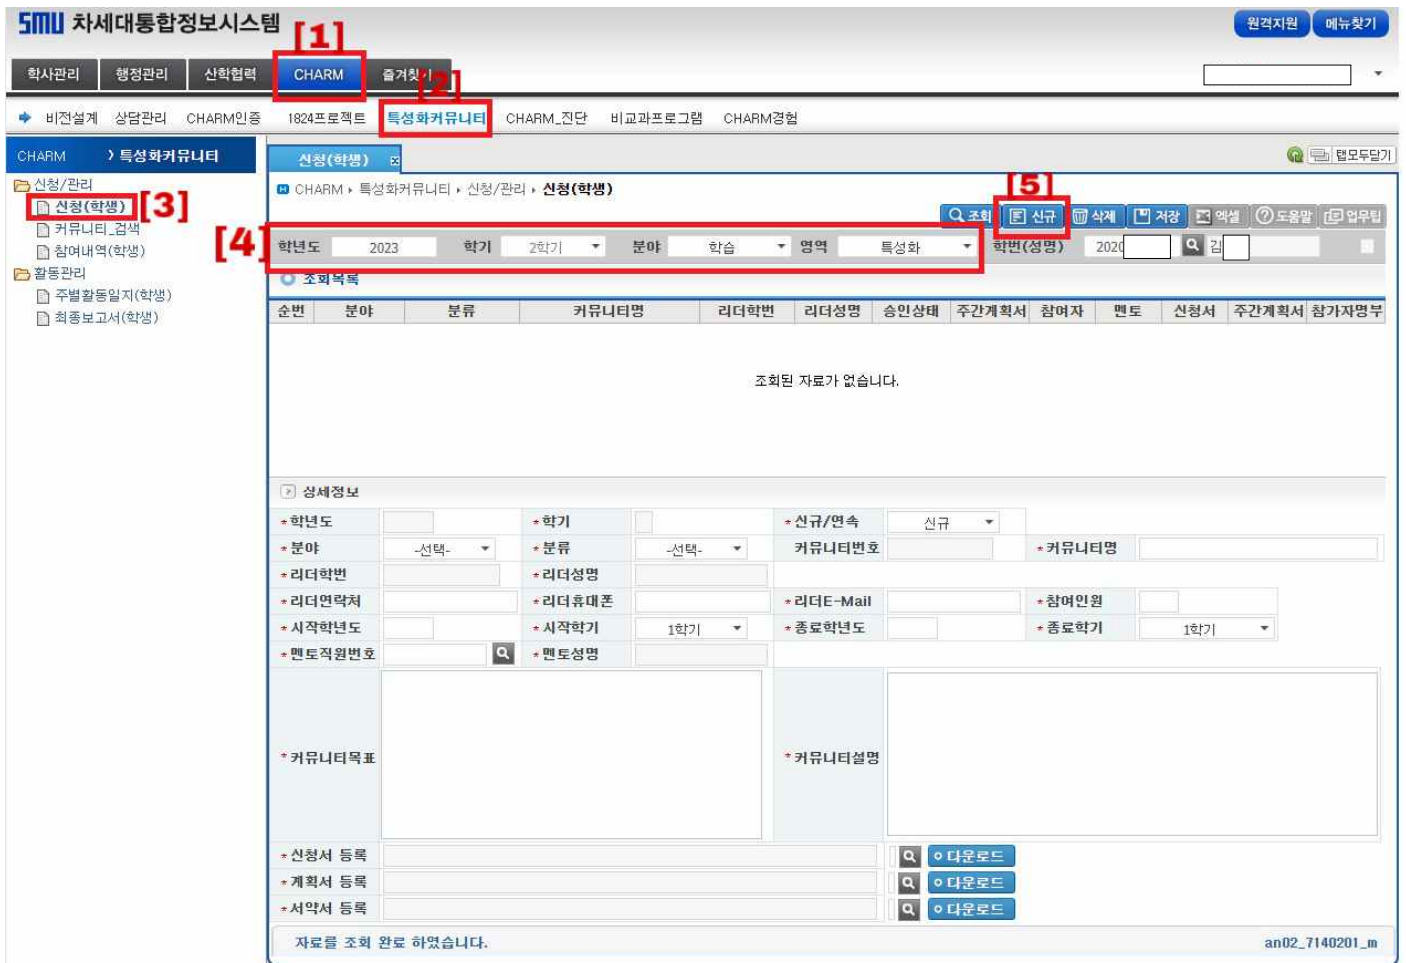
SMU 차세대통합정보시스템

원격지원 메뉴찾기

[1]

학사관리 행정관리 산학협력 CHARM 즐겨찾기

[2]

비전설계 상담관리 CHARM인증 1824프로젝트 특성화커뮤니티 CHARM_진단 비교과프로그램 CHARM경험

CHARM › 특성화커뮤니티

신청/관리
신청(학생) [3]
커뮤니티_검색
참여내역(학생)
활동관리
주별활동일지(학생)
최종보고서(학생)

신청(학생)

탭모두닫기

CHARM › 특성화커뮤니티 › 신청/관리 › 신청(학생)

[5]

조회 신규 삭제 저장 엑셀 도움말 업무팁

[4]

학년도 2023 학기 2학기 분야 학습 영역 특성화 학번(성명) 2020 김

조회목록

| 순번 | 분야 | 분류 | 커뮤니티명 | 리더학번 | 리더성명 | 승인상태 | 주간계획서 | 참여자 | 멘토 | 신청서 | 주간계획서 | 참가자명부 |
|---|---|---|---|---|---|---|---|---|---|---|---|---|

조회된 자료가 없습니다.

상세정보

* 학년도 * 학기 * 신규/연속 신규
* 분야 -선택- * 분류 -선택- 커뮤니티번호 * 커뮤니티명
* 리더학번 * 리더성명
* 리더연락처 * 리더휴대폰 * 리더E-Mail * 참여인원
* 시작학년도 * 시작학기 1학기 * 종료학년도 * 종료학기 1학기
* 멘토직원번호 * 멘토성명
* 커뮤니티목표 * 커뮤니티설명
* 신청서 등록 다운로드
* 계획서 등록 다운로드
* 서약서 등록 다운로드

자료를 조회 완료 하였습니다.

an02_7140201_m